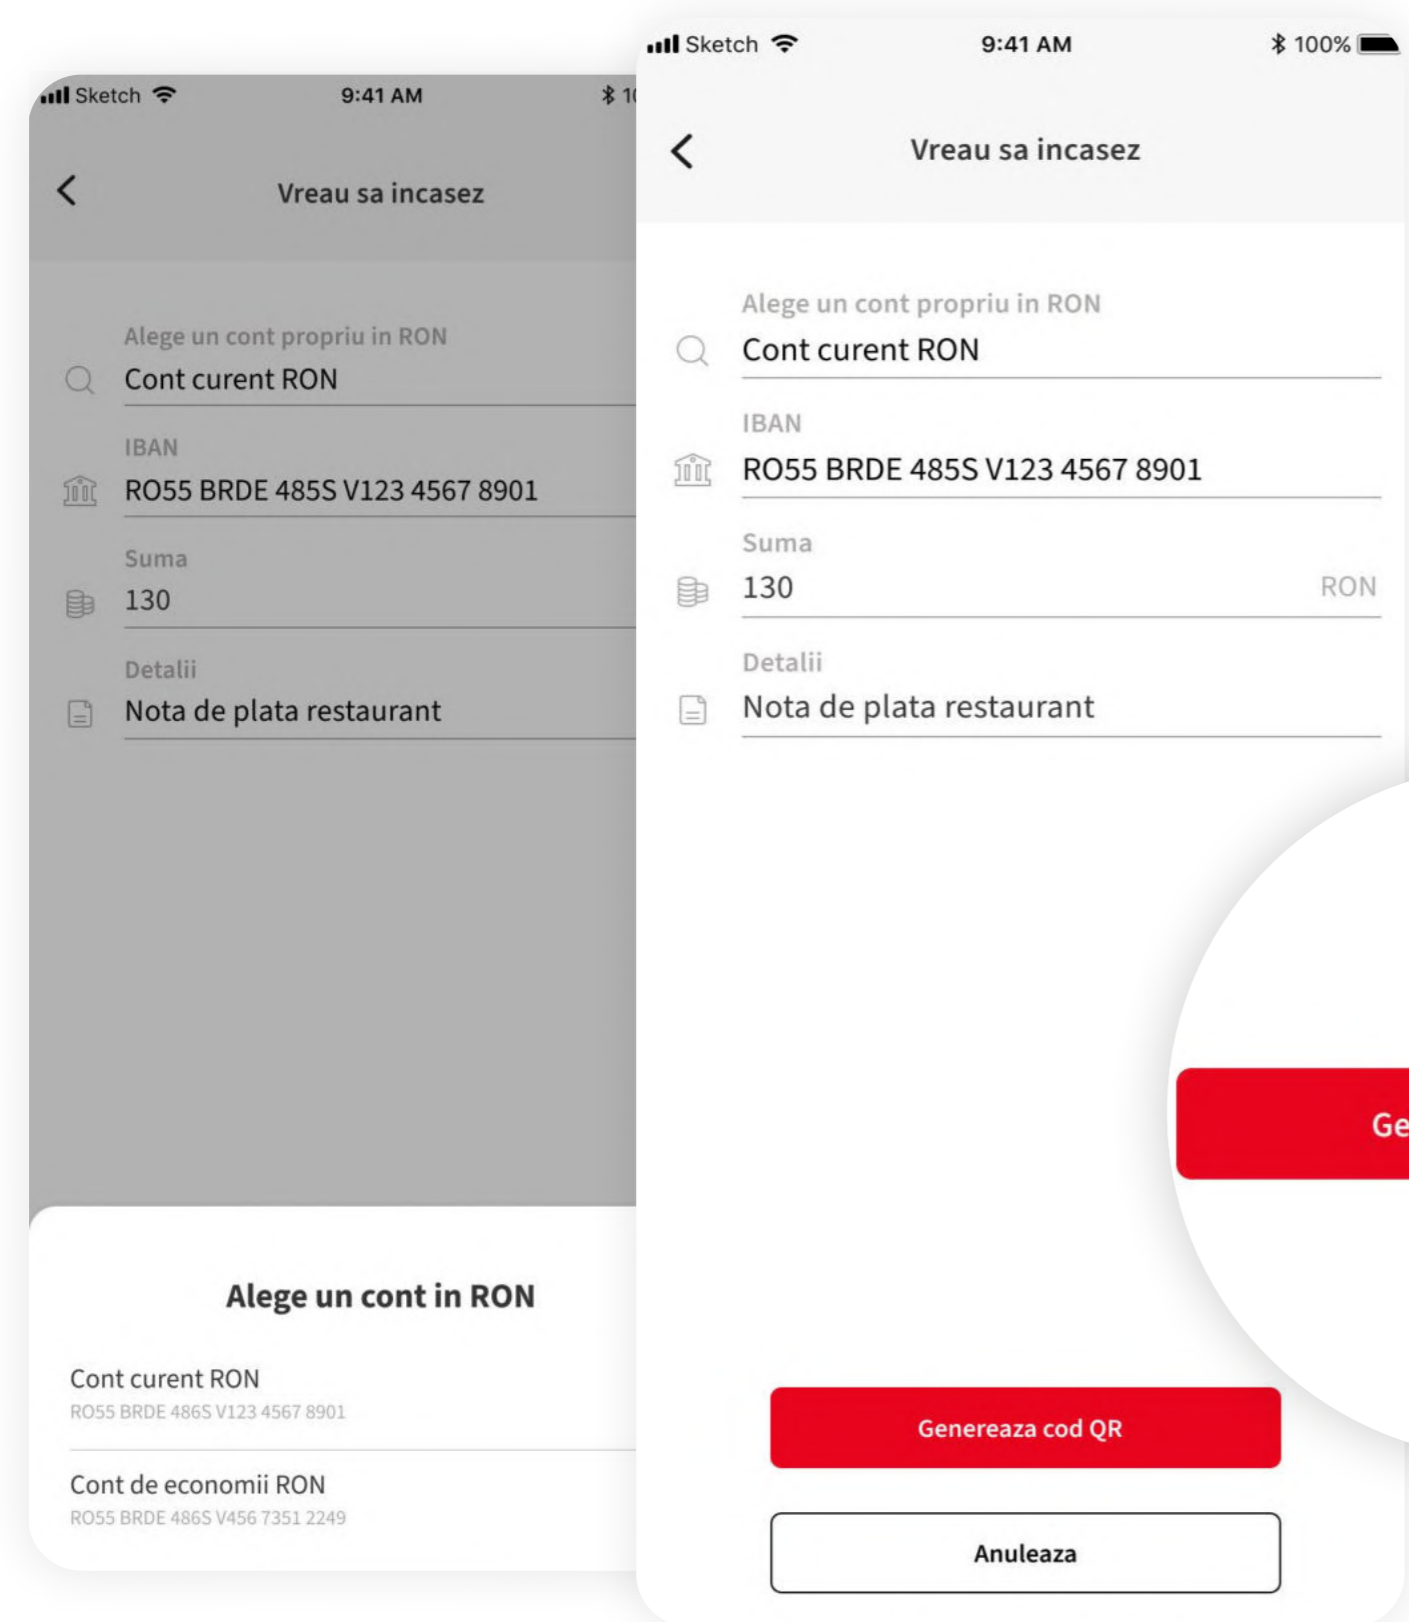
Sketch 9:41 AM 1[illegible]

Vreau sa incasez

Alege un cont propriu in RON
Cont curent RON

IBAN
RO55 BRDE 485S V123 4567 8901

Suma
130

Detalii
Nota de plata restaurant

Alege un cont in RON

Cont curent RON
RO55 BRDE 486S V123 4567 8901

Cont de economii RON
RO55 BRDE 486S V456 7351 2249

Sketch 9:41 AM 100%

Vreau sa incasez

Alege un cont propriu in RON
Cont curent RON

IBAN
RO55 BRDE 485S V123 4567 8901

Suma
130 RON

Detalii
Nota de plata restaurant

Ge

Genereaza cod QR

Anuleaza